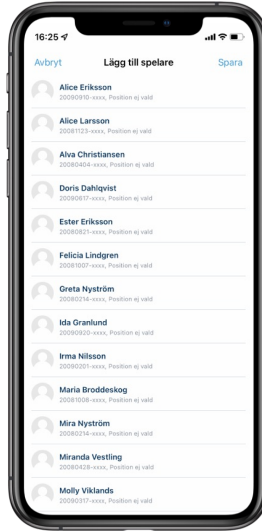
16:25

Avbryt Lägg till spelare Spara

Alice Eriksson
20090910-xxxx, Position ej vald

Alice Larsson
20081123-xxxx, Position ej vald

Alva Christiansen
20080404-xxxx, Position ej vald

Doris Dahlqvist
20090617-xxxx, Position ej vald

Ester Eriksson
20080821-xxxx, Position ej vald

Felicia Lindgren
20081007-xxxx, Position ej vald

Greta Nyström
20080214-xxxx, Position ej vald

Ida Granlund
20090920-xxxx, Position ej vald

Irma Nilsson
20090201-xxxx, Position ej vald

Maria Broddeskog
20081008-xxxx, Position ej vald

Mira Nyström
20080214-xxxx, Position ej vald

Miranda Vestling
20080428-xxxx, Position ej vald

Molly Viklands
20090317-xxxx, Position ej vald